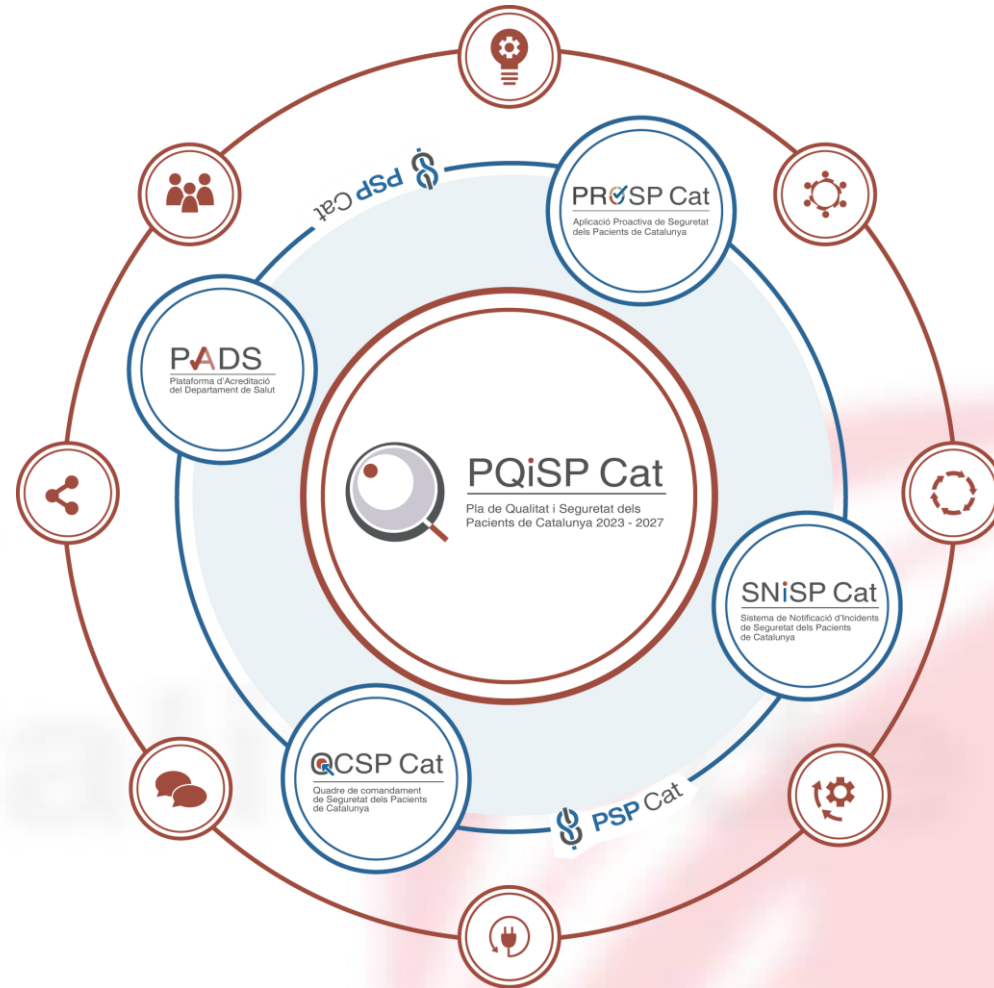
PSP Cat

PROSP Cat
Aplicació Proactiva de Seguretat dels Pacients de Catalunya

PADS
Plataforma d'Acreditació del Departament de Salut

PQiSP Cat
Pla de Qualitat i Seguretat dels Pacients de Catalunya 2023 - 2027

SNiSP Cat
Sistema de Notificació d'Incidents de Seguretat dels Pacients de Catalunya

QCSP Cat
Quadre de comandament de Seguretat dels Pacients de Catalunya

PSP Cat